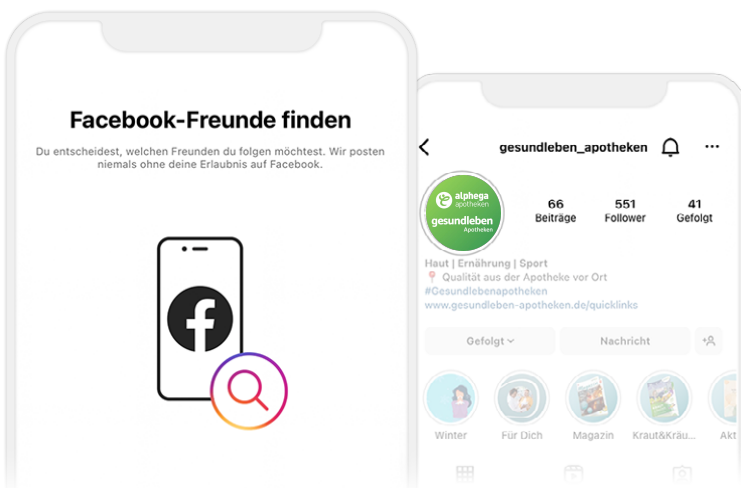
Facebook-Freunde finden

Du entscheidest, welchen Freunden du folgen möchtest. Wir posten niemals ohne deine Erlaubnis auf Facebook.

gesundleben_apotheken

alphega apotheken
gesundleben Apotheken

66
Beiträge

551
Follower

41
Gefolgt

Haut | Ernährung | Sport
Qualität aus der Apotheke vor Ort
#Gesundlebenapotheken
www.gesundleben-apotheken.de/quicklinks

Gefolgt

Nachricht

Winter

Für Dich

Magazin

Kraut&Kräu...

Akt